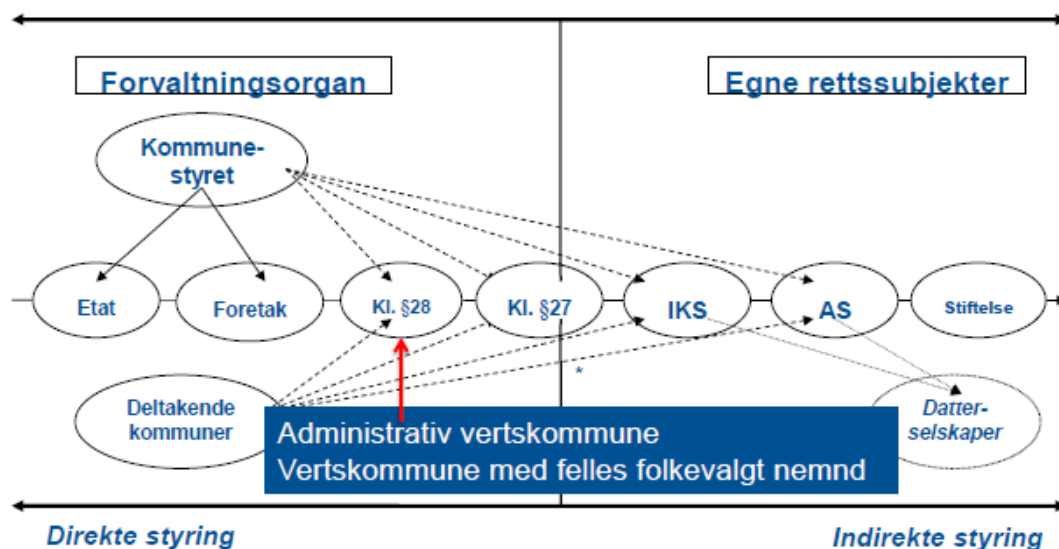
Forvaltningsorgan

Egne rettssubjekter

Kommune-styret

Etat

Foretak

Kl. §28

Kl. §27

IKS

AS

Stiftelse

*

Deltakende kommuner

Administrativ vertskommune
Vertskommune med felles folkevalgt nemnd

Datter-selskaper

Direkte styring

Indirekte styring